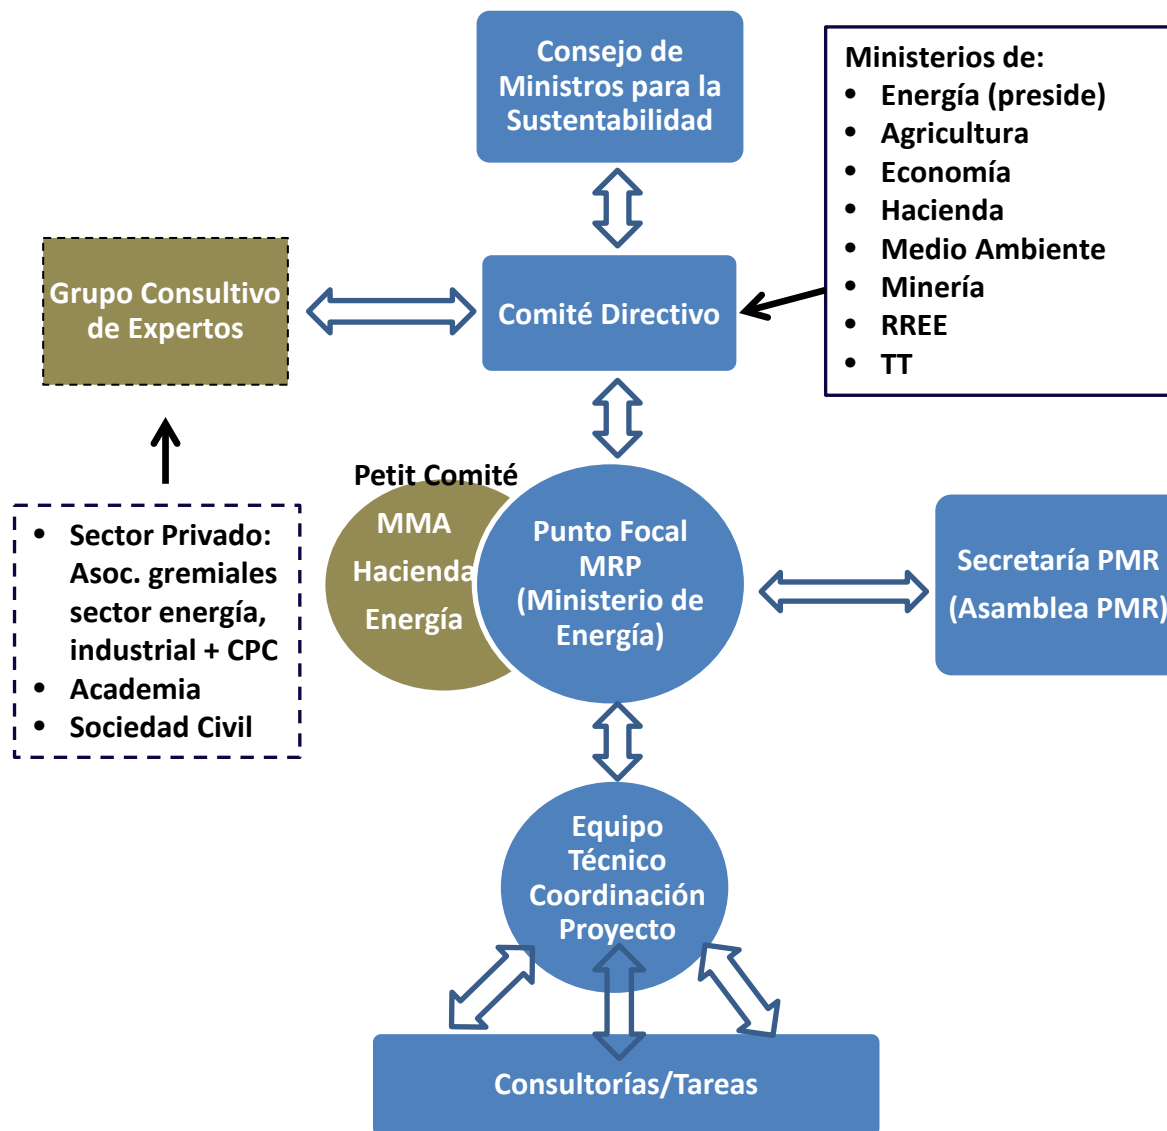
Consejo de Ministros para la Sustentabilidad

Ministerios de:
• Energía (preside)
• Agricultura
• Economía
• Hacienda
• Medio Ambiente
• Minería
• RREE
• TT

Grupo Consultivo de Expertos

Comité Directivo

• Sector Privado: Asoc. gremiales sector energía, industrial + CPC
• Academia
• Sociedad Civil

Petit Comité
MMA
Hacienda
Energía

Punto Focal MRP (Ministerio de Energía)

Secretaría PMR (Asamblea PMR)

Equipo Técnico Coordinación Proyecto

Consultorías/Tareas